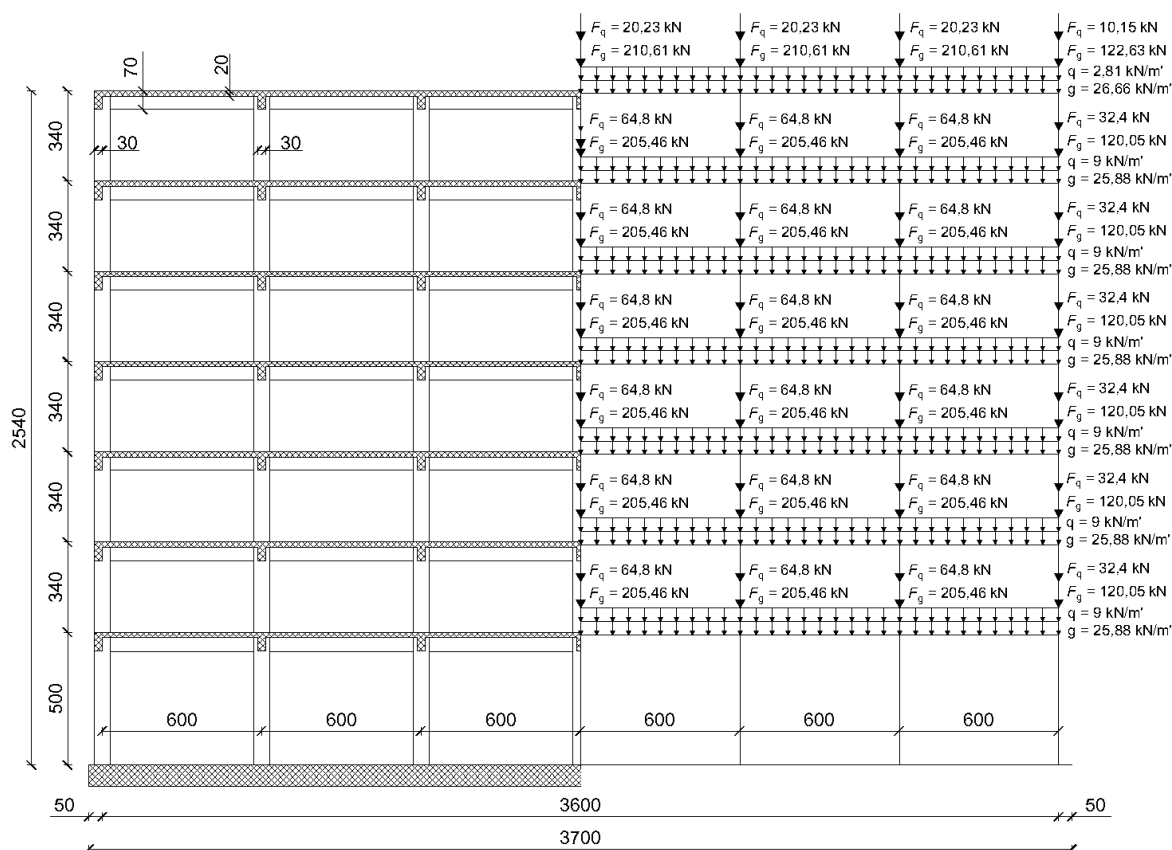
70
20
30
30
340
340
340
340
340
340
500
2540

$F_q$ = 20,23 kN
$F_g$ = 210,61 kN
$F_q$ = 20,23 kN
$F_g$ = 210,61 kN
$F_q$ = 20,23 kN
$F_g$ = 210,61 kN
$F_q$ = 10,15 kN
$F_g$ = 122,63 kN
q = 2,81 kN/m'
g = 26,66 kN/m'

$F_q$ = 64,8 kN
$F_g$ = 205,46 kN
$F_q$ = 64,8 kN
$F_g$ = 205,46 kN
$F_q$ = 64,8 kN
$F_g$ = 205,46 kN
$F_q$ = 32,4 kN
$F_g$ = 120,05 kN
q = 9 kN/m'
g = 25,88 kN/m'

$F_q$ = 64,8 kN
$F_g$ = 205,46 kN
$F_q$ = 64,8 kN
$F_g$ = 205,46 kN
$F_q$ = 64,8 kN
$F_g$ = 205,46 kN
$F_q$ = 32,4 kN
$F_g$ = 120,05 kN
q = 9 kN/m'
g = 25,88 kN/m'

$F_q$ = 64,8 kN
$F_g$ = 205,46 kN
$F_q$ = 64,8 kN
$F_g$ = 205,46 kN
$F_q$ = 64,8 kN
$F_g$ = 205,46 kN
$F_q$ = 32,4 kN
$F_g$ = 120,05 kN
q = 9 kN/m'
g = 25,88 kN/m'

$F_q$ = 64,8 kN
$F_g$ = 205,46 kN
$F_q$ = 64,8 kN
$F_g$ = 205,46 kN
$F_q$ = 64,8 kN
$F_g$ = 205,46 kN
$F_q$ = 32,4 kN
$F_g$ = 120,05 kN
q = 9 kN/m'
g = 25,88 kN/m'

$F_q$ = 64,8 kN
$F_g$ = 205,46 kN
$F_q$ = 64,8 kN
$F_g$ = 205,46 kN
$F_q$ = 64,8 kN
$F_g$ = 205,46 kN
$F_q$ = 32,4 kN
$F_g$ = 120,05 kN
q = 9 kN/m'
g = 25,88 kN/m'

$F_q$ = 64,8 kN
$F_g$ = 205,46 kN
$F_q$ = 64,8 kN
$F_g$ = 205,46 kN
$F_q$ = 64,8 kN
$F_g$ = 205,46 kN
$F_q$ = 32,4 kN
$F_g$ = 120,05 kN
q = 9 kN/m'
g = 25,88 kN/m'

600
600
600
600
600
600
50
3600
50
3700